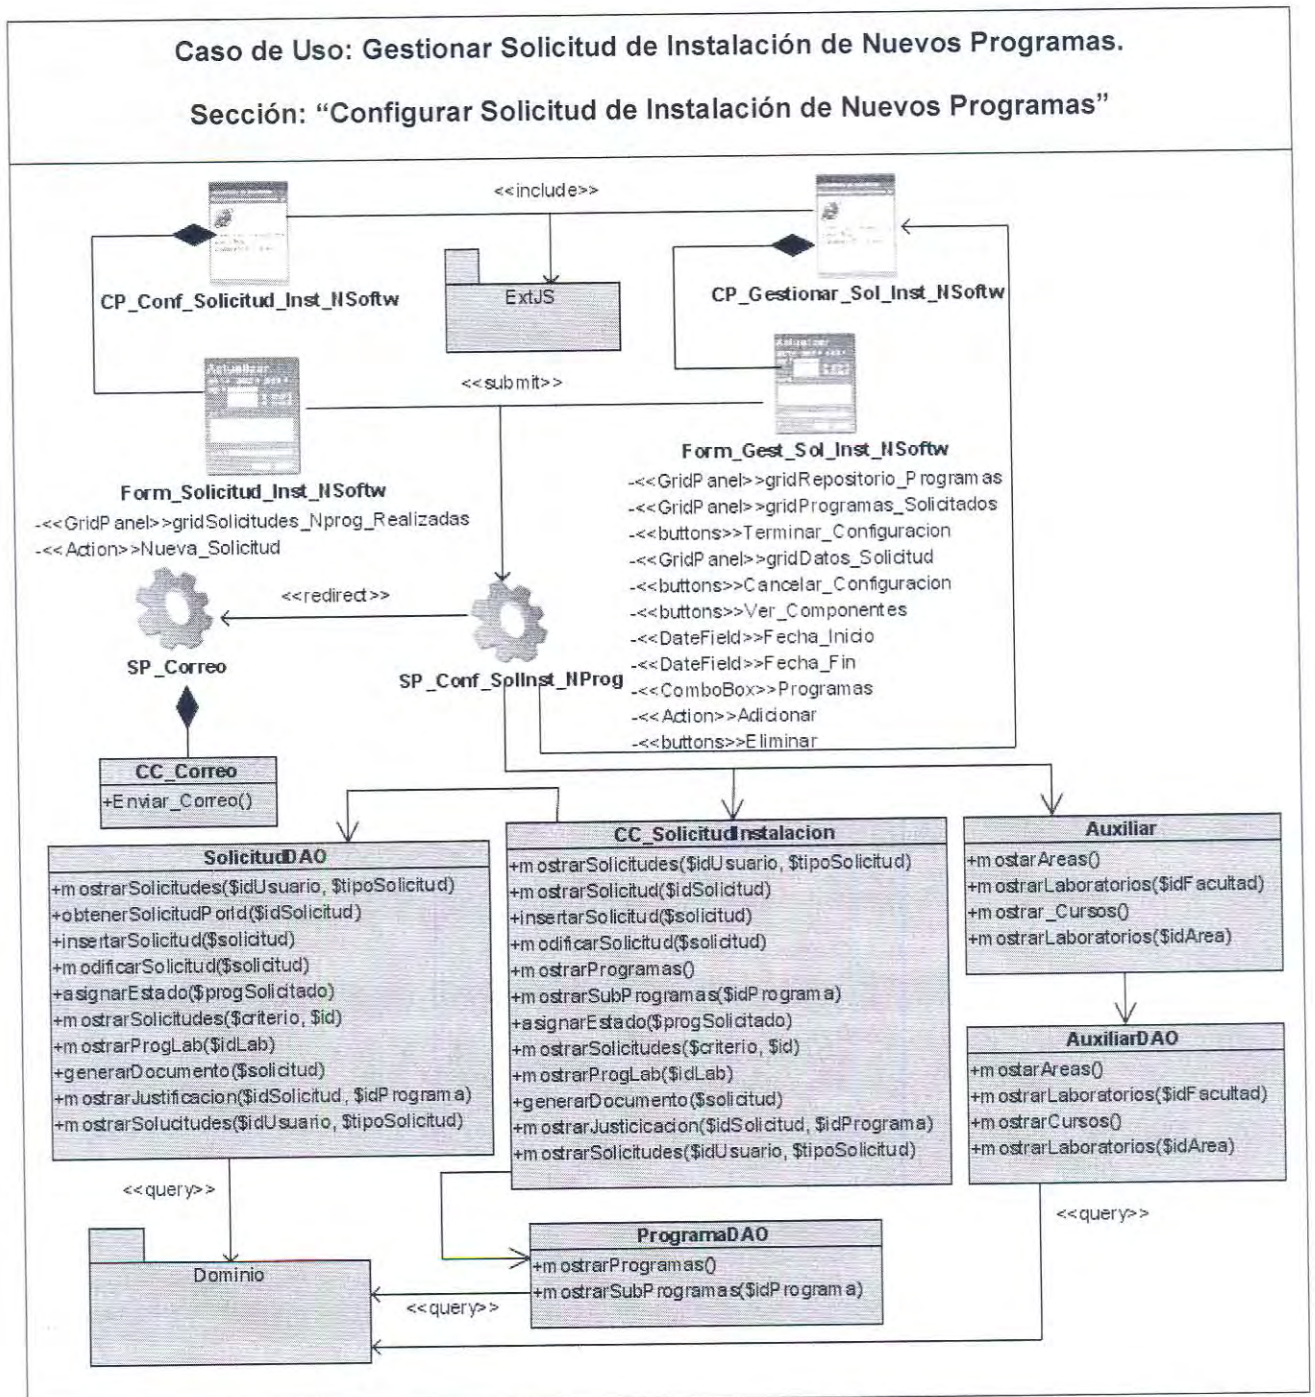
Caso de Uso: Gestionar Solicitud de Instalación de Nuevos Programas.

Sección: "Configurar Solicitud de Instalación de Nuevos Programas"

<<include>>

CP_Conf_Solicitud_Inst_NSoftw

ExtJS

CP_Gestionar_Sol_Inst_NSoftw

<<submit>>

Form_Gest_Sol_Inst_NSoftw
-<<GridPanel>>gridRepositorio_Programas
-<<GridPanel>>gridProgramas_Solicitados
-<<buttons>>Terminar_Configuracion
-<<GridPanel>>gridDatos_Solicitud
-<<buttons>>Cancelar_Configuracion
-<<buttons>>Ver_Componentes
-<<DateField>>Fecha_Inicio
-<<DateField>>Fecha_Fin
-<<ComboBox>>Programas
-<<Action>>Adicionar
-<<buttons>>Eliminar

Form_Solicitud_Inst_NSoftw
-<<GridPanel>>gridSolicitudes_Nprog_Realizadas
-<<Action>>Nueva_Solicitud

<<redirect>>

SP_Correo

SP_Conf_SolInst_NProg

CC_Correo
+Enviar_Correo()

SolicitudDAO
+mostrarSolicitudes($idUsuario, $tipoSolicitud)
+obtenerSolicitudPorId($idSolicitud)
+insertarSolicitud($solicitud)
+modificarSolicitud($solicitud)
+asignarEstado($progSolicitado)
+mostrarSolicitudes($criterio, $id)
+mostrarProgLab($idLab)
+generarDocumento($solicitud)
+mostrarJustificacion($idSolicitud, $idPrograma)
+mostrarSolucitudes($idUsuario, $tipoSolicitud)

CC_SolicitudInstalacion
+mostrarSolicitudes($idUsuario, $tipoSolicitud)
+mostrarSolicitud($idSolicitud)
+insertarSolicitud($solicitud)
+modificarSolicitud($solicitud)
+mostrarProgramas()
+mostrarSubProgramas($idPrograma)
+asignarEstado($progSolicitado)
+mostrarSolicitudes($criterio, $id)
+mostrarProgLab($idLab)
+generarDocumento($solicitud)
+mostrarJusticicacion($idSolicitud, $idPrograma)
+mostrarSolicitudes($idUsuario, $tipoSolicitud)

Auxiliar
+mostarAreas()
+mostrarLaboratorios($idFacultad)
+mostrar_Cursos()
+mostrarLaboratorios($idArea)

AuxiliarDAO
+mostarAreas()
+mostrarLaboratorios($idFacultad)
+mostrarCursos()
+mostrarLaboratorios($idArea)

<<query>>

<<query>>

ProgramaDAO
+mostrarProgramas()
+mostrarSubProgramas($idPrograma)

Dominio

<<query>>